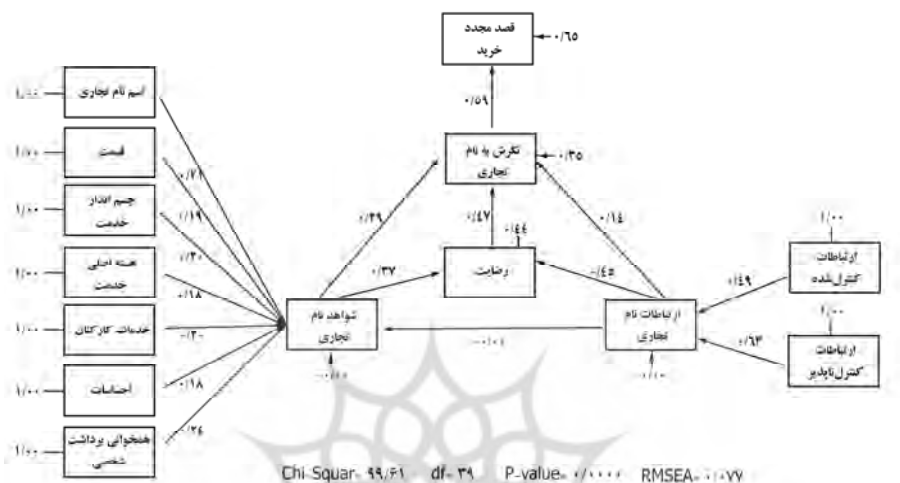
قصد مجدد خرید
۰/۶۵
۰/۵۹
نگرش به نام تجاری
۰/۳۵
۰/۴۹
۰/۴۷
۰/۴۴
۰/۱۴
رضایت
۰/۳۷
۰/۴۵
اسم نام تجاری
۱/۰۰
قیمت
۱/۰۰
چشم انداز خدمت
۱/۰۰
هسته اصلی خدمت
۱/۰۰
خدمات کارکنان
۱/۰۰
احساسات
۱/۰۰
همخوانی برداشت شخصی
۱/۰۰
۰/۲۱
۰/۱۹
۰/۲۰
۰/۱۸
۰/۲۰
۰/۱۸
۰/۲۶
شواهد نام تجاری
۰/۰۰
۰/۰۱
ارتباطات نام تجاری
۰/۰۰
ارتباطات کنترل‌شده
۱/۰۰
۰/۴۹
ارتباطات کنترل‌ناپذیر
۱/۰۰
۰/۶۳
Chi-Squar= ۹۹/۶۱ df= ۳۹ P-value= ۰/۰۰۰۰ RMSEA= ۰/۰۷۷